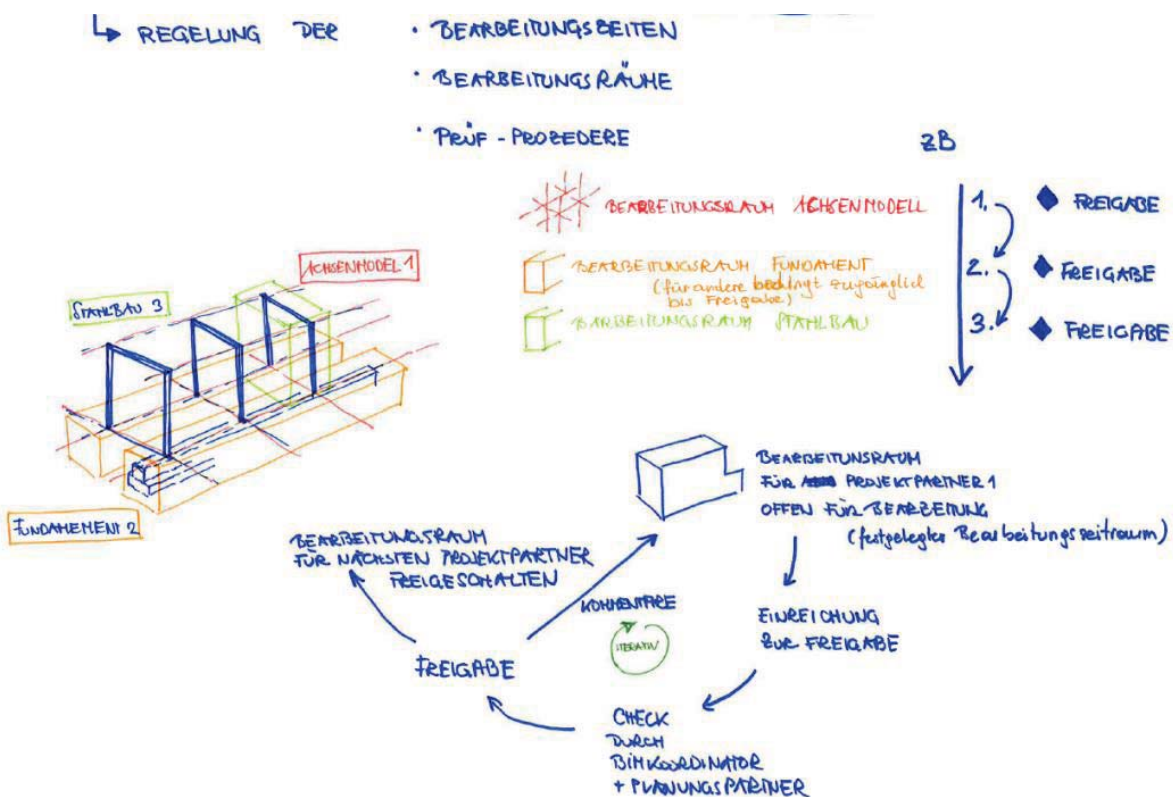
↳ REGELUNG DER
· BEARBEITUNGSZEITEN
· BEARBEITUNGSRÄUME
· PRÜF - PROZEDERE

ZB

BEARBEITUNGSRAUM ACHSENMODELL
BEARBEITUNGSRAUM FUNDAMENT (für andere bedingt zugänglich bis Freigabe)
BEARBEITUNGSRAUM STAHLBAU

1. ◆ FREIGABE
2. ◆ FREIGABE
3. ◆ FREIGABE

ACHSENMODEL 1
STAHLBAU 3
FUNDAMENT 2

BEARBEITUNSRAUM FÜR PROJEKTPARTNER 1 OFFEN FÜR BEARBEITUNG (festgelegter Bearbeitungszeitraum)

EINREICHUNG ZUR FREIGABE

CHECK DURCH BIMKOORDINATOR + PLANUNGSPARTNER

FREIGABE

BEARBEITUNGSRAUM FÜR NÄCHSTEN PROJEKTPARTNER FREIGESCHALTEN

KOMMENTARE

ITERATIV